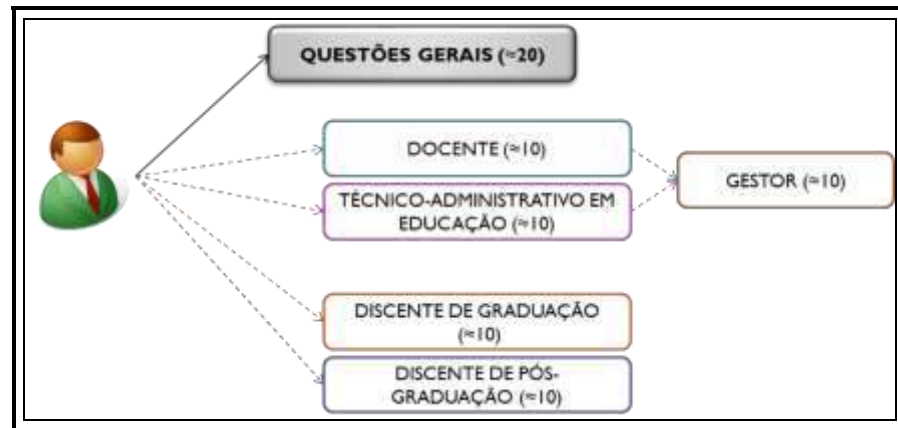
QUESTÕES GERAIS ($\approx$20)

DOCENTE ($\approx$10)

TÉCNICO-ADMINISTRATIVO EM EDUCAÇÃO ($\approx$10)

GESTOR ($\approx$10)

DISCENTE DE GRADUAÇÃO ($\approx$10)

DISCENTE DE PÓS-GRADUAÇÃO ($\approx$10)